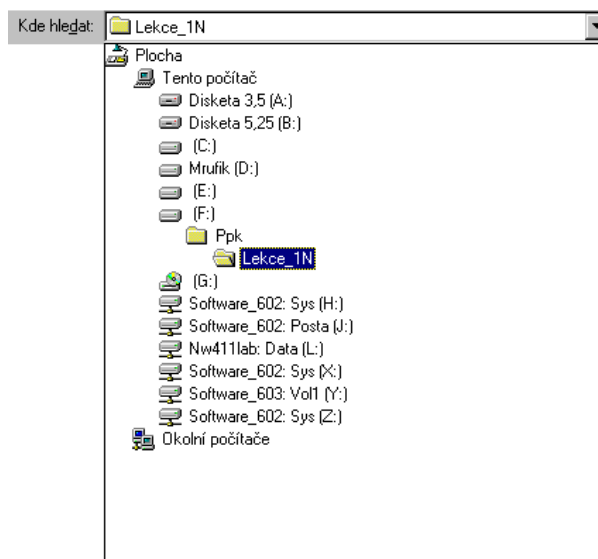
Kde hledat: Lekce_1N

Plocha
Tento počítač
Disketa 3,5 (A:)
Disketa 5,25 (B:)
(C:)
Mrufik (D:)
(E:)
(F:)
Ppk
Lekce_1N
(G:)
Software_602: Sys (H:)
Software_602: Posta (J:)
Nw411lab: Data (L:)
Software_602: Sys (X:)
Software_603: Vol1 (Y:)
Software_602: Sys (Z:)
Okolní počítače